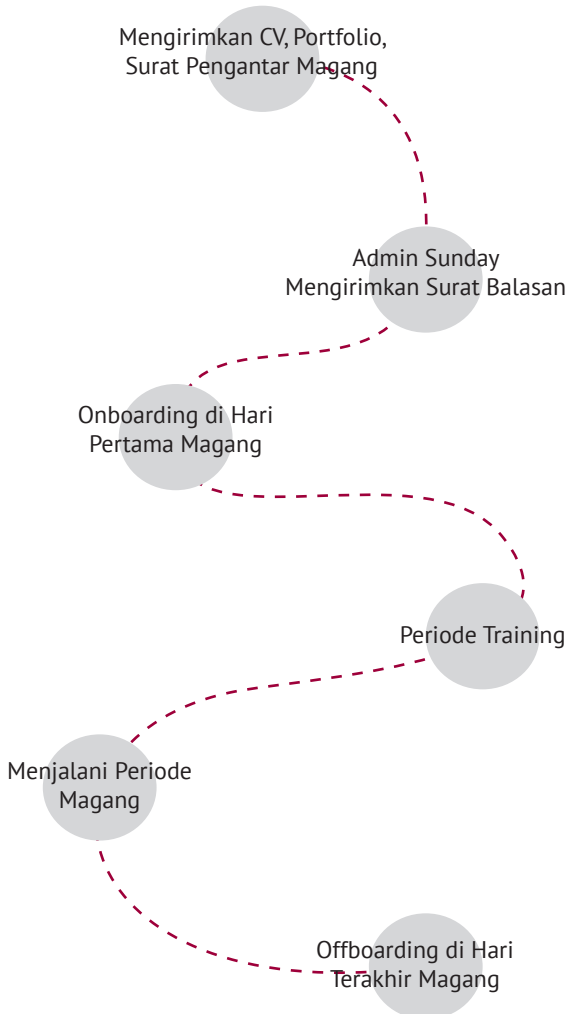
Mengirimkan CV, Portfolio, Surat Pengantar Magang

Admin Sunday Mengirimkan Surat Balasan

Onboarding di Hari Pertama Magang

Periode Training

Menjalani Periode Magang

Offboarding di Hari Terakhir Magang